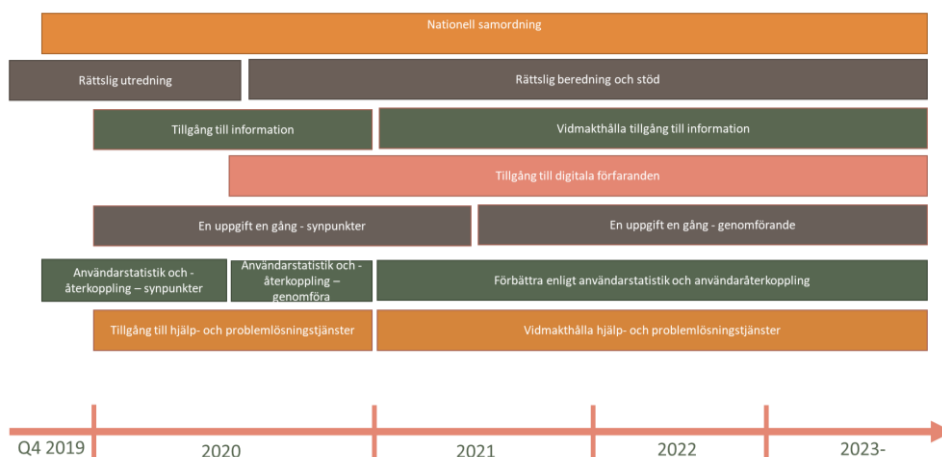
Nationell samordning

Rättslig utredning

Rättslig beredning och stöd

Tillgång till information

Vidmakthålla tillgång till information

Tillgång till digitala förfaranden

En uppgift en gång - synpunkter

En uppgift en gång - genomförande

Användarstatistik och - återkoppling – synpunkter

Användarstatistik och - återkoppling – genomföra

Förbättra enligt användarstatistik och användaråterkoppling

Tillgång till hjälp- och problemlösningstjänster

Vidmakthålla hjälp- och problemlösningstjänster

Q4 2019

2020

2021

2022

2023-